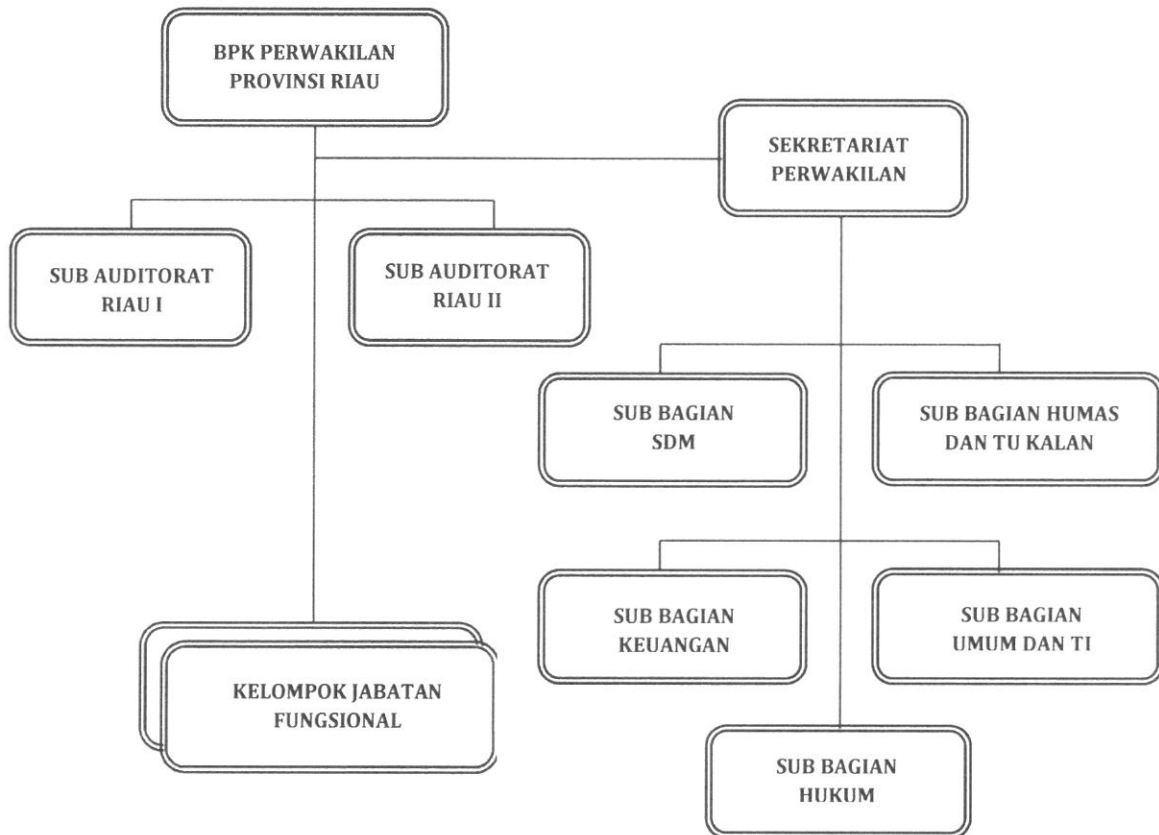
BPK PERWAKILAN PROVINSI RIAU

SEKRETARIAT PERWAKILAN

SUB AUDITORAT RIAU I

SUB AUDITORAT RIAU II

SUB BAGIAN SDM

SUB BAGIAN HUMAS DAN TU KALAN

SUB BAGIAN KEUANGAN

SUB BAGIAN UMUM DAN TI

KELOMPOK JABATAN FUNGSIONAL

SUB BAGIAN HUKUM